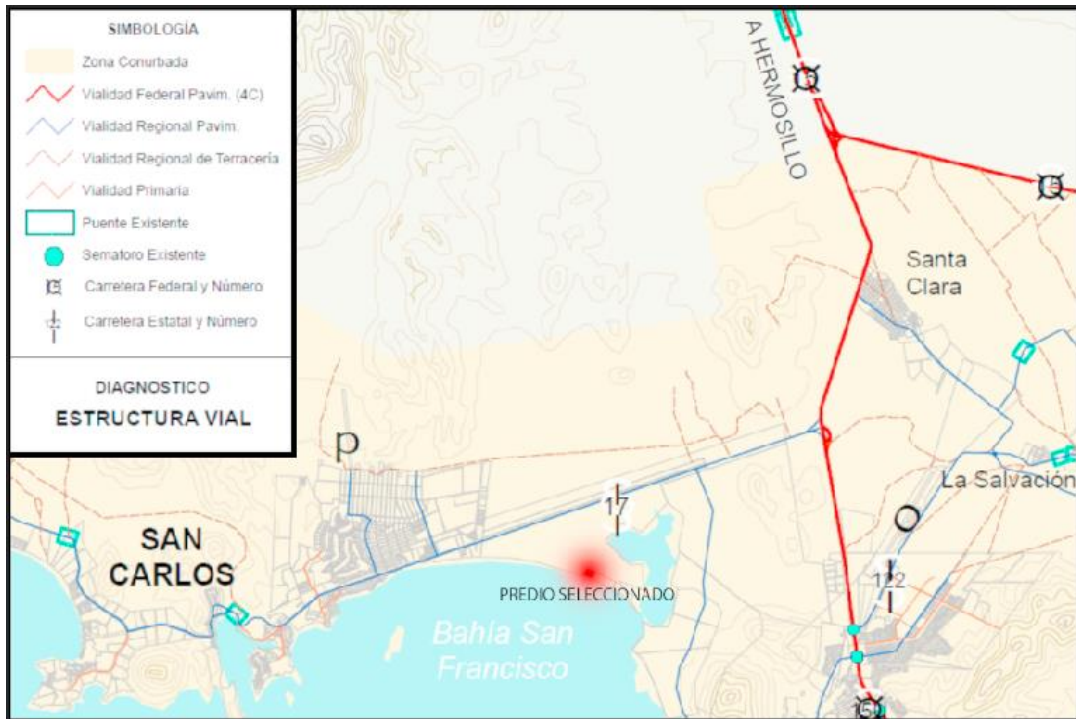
SIMBOLOGÍA
Zona Conurbada
Vialidad Federal Pavim. (4C)
Vialidad Regional Pavim.
Vialidad Regional de Terracería
Vialidad Primaria
Puente Existente
Semaforo Existente
Carretera Federal y Número
Carretera Estatal y Número

DIAGNOSTICO
ESTRUCTURA VIAL

A HERMOSILLO
Santa Clara
La Salvación
P
O
17
122
SAN CARLOS
PREDIO SELECCIONADO
Bahía San Francisco
15